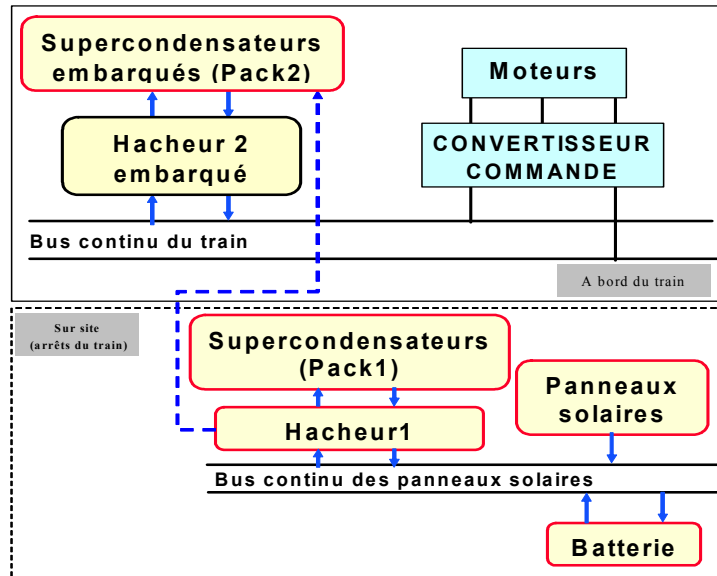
Supercondensateurs embarqués (Pack2)

Moteurs

Hacheur 2 embarqué

CONVERTISSEUR COMMANDE

Bus continu du train

A bord du train

Sur site (arrêts du train)

Supercondensateurs (Pack1)

Panneaux solaires

Hacheur1

Bus continu des panneaux solaires

Batterie